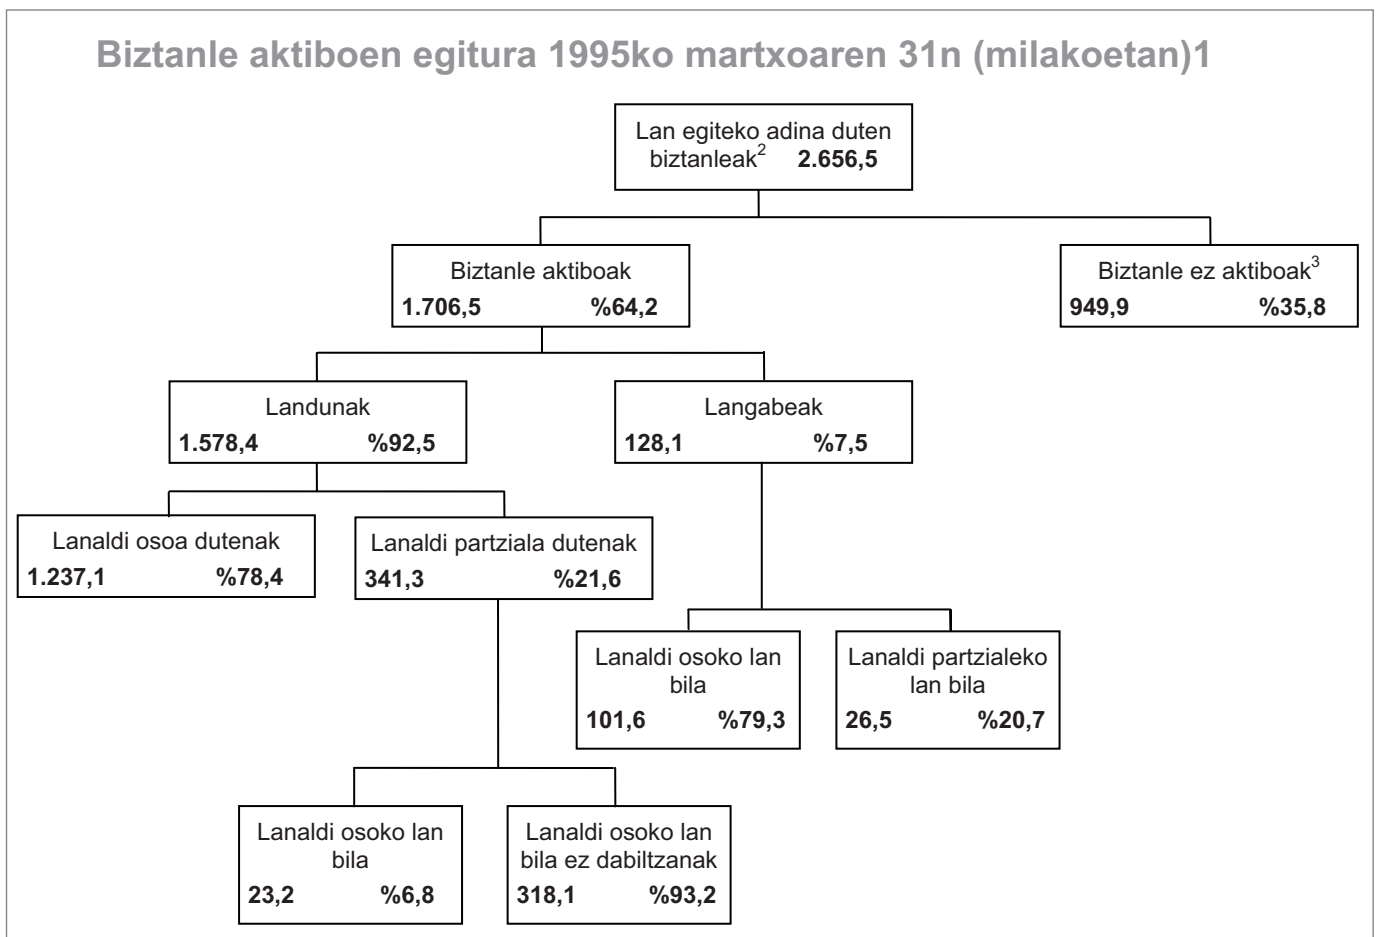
Biztanle aktiboen egitura 1995ko martxoaren 31n (milakoetan)1

Lan egiteko adina duten biztanleak$^2$ **2.656,5**

Biztanle aktiboak
**1.706,5** **%64,2**

Biztanle ez aktiboak$^3$
**949,9** **%35,8**

Landunak
**1.578,4** **%92,5**

Langabeak
**128,1** **%7,5**

Lanaldi osoa dutenak
**1.237,1** **%78,4**

Lanaldi partziala dutenak
**341,3** **%21,6**

Lanaldi osoko lan bila
**101,6** **%79,3**

Lanaldi partzialeko lan bila
**26,5** **%20,7**

Lanaldi osoko lan bila
**23,2** **%6,8**

Lanaldi osoko lan bila ez dabiltzanak
**318,1** **%93,2**